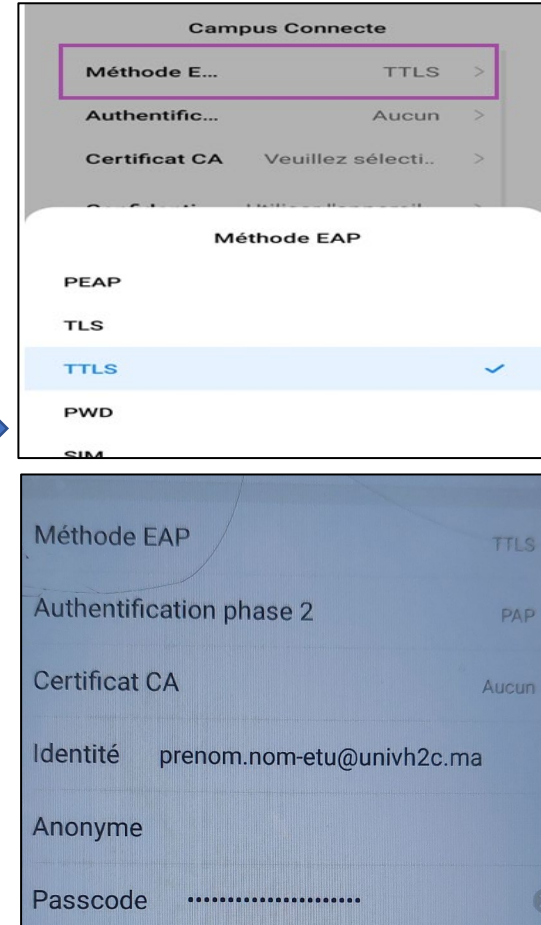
Campus Connecte

Méthode E... TTLS >

Authentific... Aucun >

Certificat CA Veuillez sélecti.. >

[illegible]

Méthode EAP

PEAP

TLS

TTLS

PWD

SIM

Méthode EAP TTLS

Authentification phase 2 PAP

Certificat CA Aucun

Identité prenom.nom-etu@univh2c.ma

Anonyme

Passcode ·····················